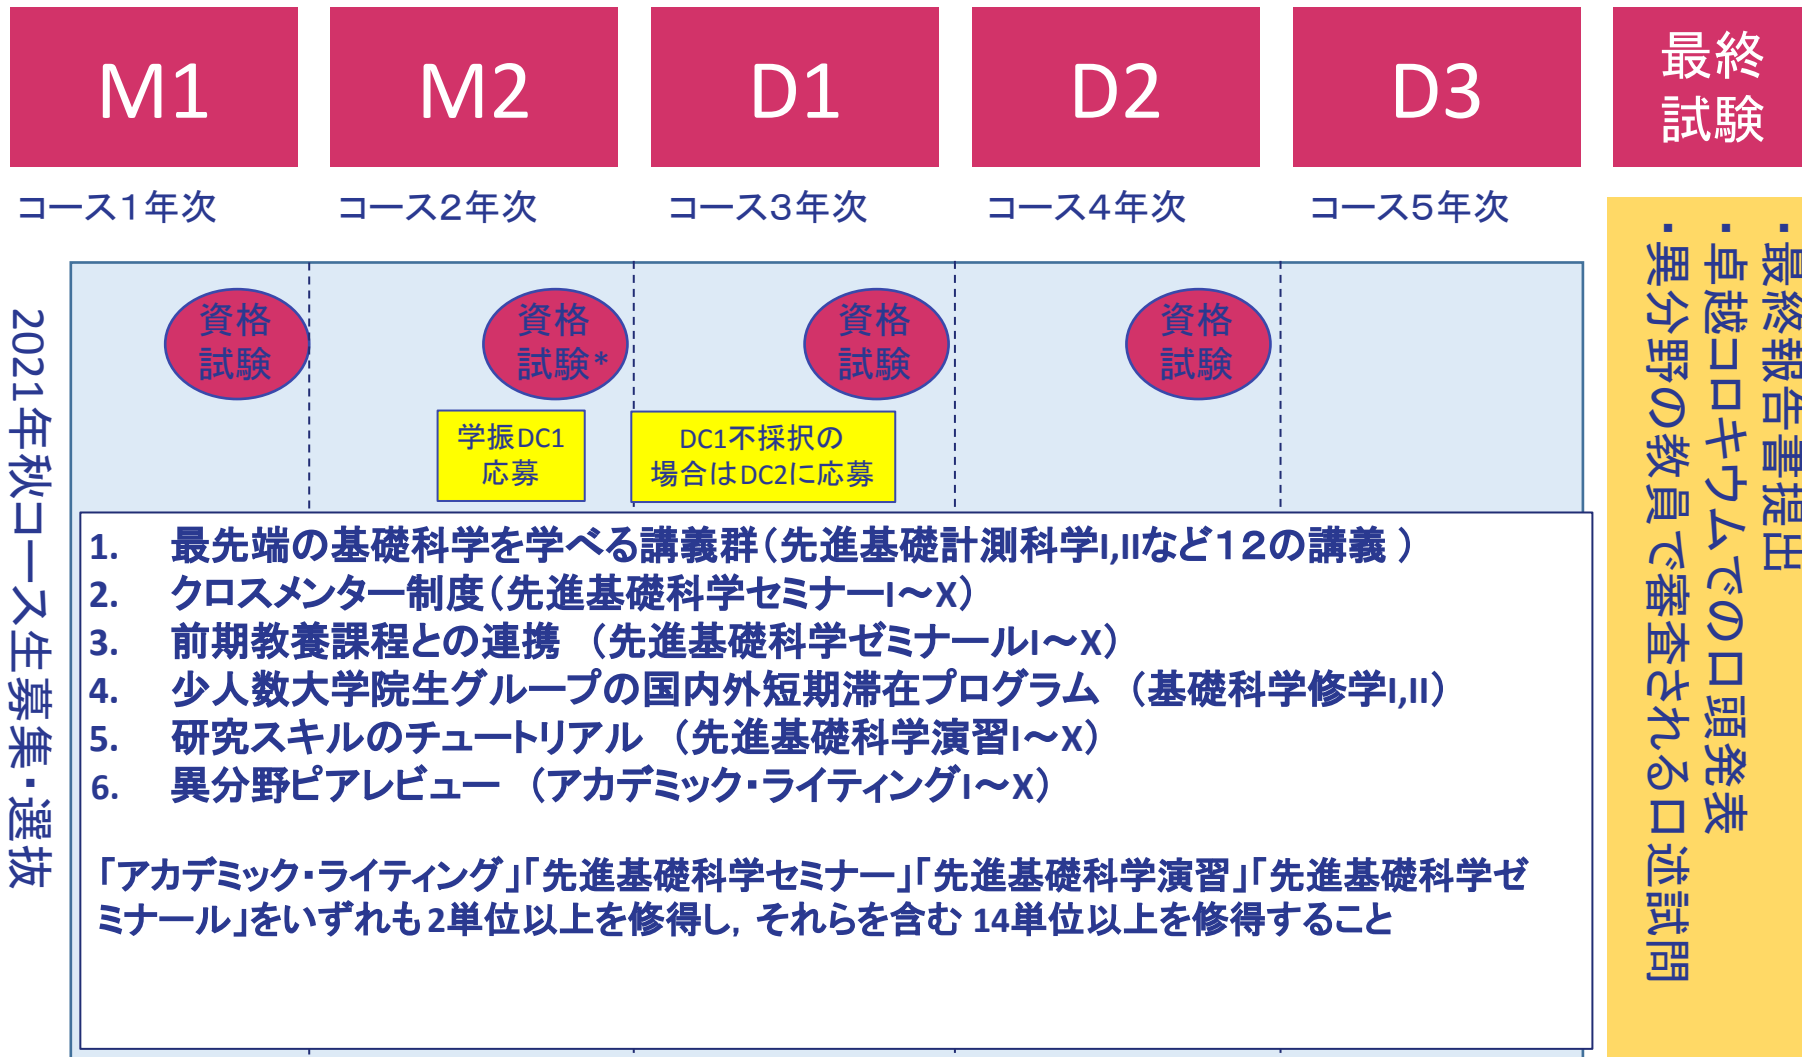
M1

M2

D1

D2

D3

最終試験

コース1年次

コース2年次

コース3年次

コース4年次

コース5年次

2021年秋コース生募集・選抜

資格試験

資格試験*

資格試験

資格試験

学振DC1応募

DC1不採択の場合はDC2に応募

1. 最先端の基礎科学を学べる講義群（先進基礎計測科学I,IIなど12の講義 ）
2. クロスメンター制度（先進基礎科学セミナーI～X）
3. 前期教養課程との連携 （先進基礎科学ゼミナールI～X）
4. 少人数大学院生グループの国内外短期滞在プログラム （基礎科学修学I,II）
5. 研究スキルのチュートリアル （先進基礎科学演習I～X）
6. 異分野ピアレビュー （アカデミック・ライティングI～X）

「アカデミック・ライティング」「先進基礎科学セミナー」「先進基礎科学演習」「先進基礎科学ゼミナール」をいずれも2単位以上を修得し，それらを含む 14単位以上を修得すること

・最終報告書提出
・卓越コロキウムでの口頭発表
・異分野の教員で審査される口述試問